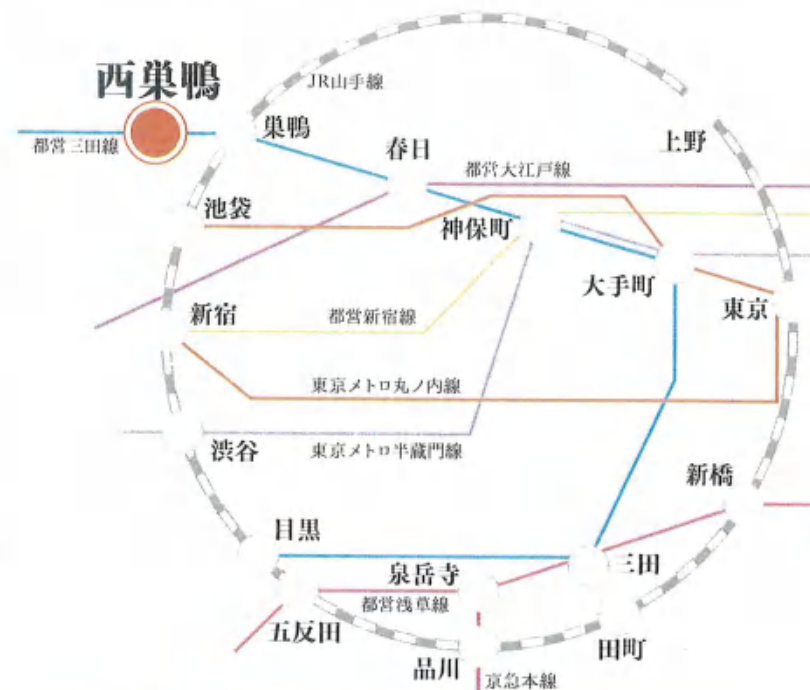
西巣鴨

JR山手線

都営三田線

巣鴨

春日

上野

都営大江戸線

池袋

神保町

大手町

新宿

都営新宿線

東京

東京メトロ丸ノ内線

渋谷

東京メトロ半蔵門線

新橋

目黒

泉岳寺

三田

都営浅草線

五反田

田町

品川

京急本線